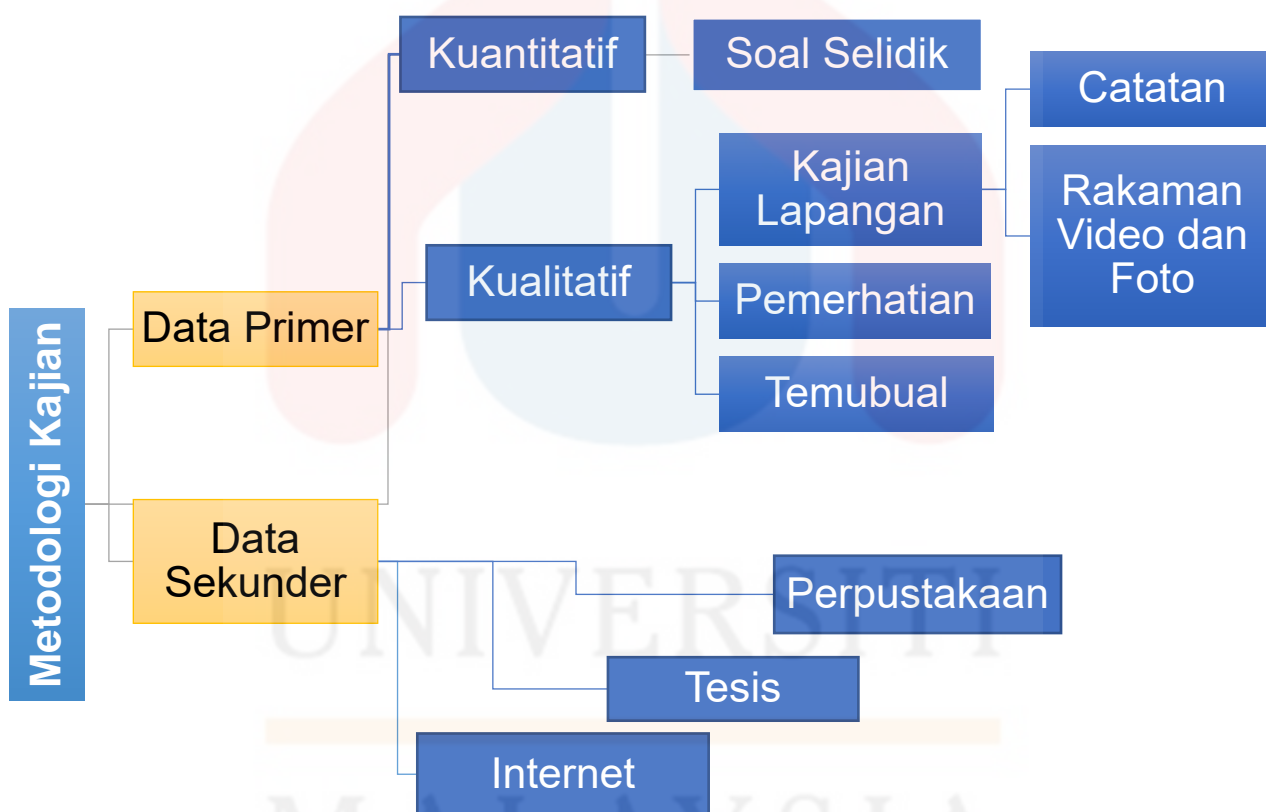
Metodologi Kajian

Data Primer

Kuantitatif

Soal Selidik

Kualitatif

Kajian Lapangan

Catatan

Rakaman Video dan Foto

Pemerhatian

Temubual

Data Sekunder

Perpustakaan

Tesis

Internet

UNIVERSITI
MALAYSIA